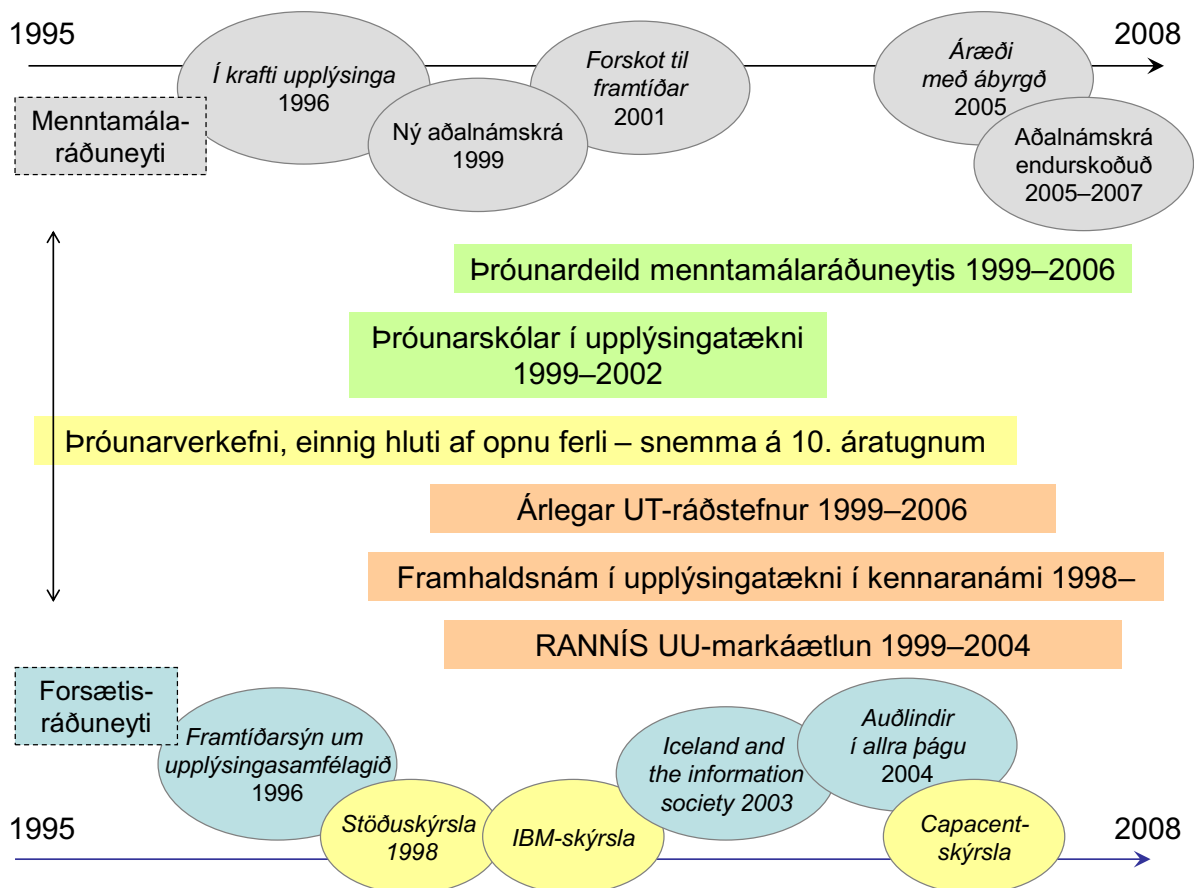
1995

2008

Menntamála-ráðuneyti

Í krafti upplýsinga 1996

Ný aðalnámskrá 1999

Forskot til framtíðar 2001

Áræði með ábyrgð 2005

Aðalnámskrá endurskoðuð 2005–2007

Þróunardeild menntamálaráðuneytis 1999–2006

Þróunarskólar í upplýsingatækni 1999–2002

Þróunarverkefni, einnig hluti af opnu ferli – snemma á 10. áratugnum

Árlegar UT-ráðstefnur 1999–2006

Framhaldsnám í upplýsingatækni í kennaranámi 1998–

RANNÍS UU-markáætlun 1999–2004

Forsætis-ráðuneyti

Framtíðarsýn um upplýsingasamfélagið 1996

Stöðuskýrsla 1998

IBM-skýrsla

Iceland and the information society 2003

Auðlindir í allra þágu 2004

Capacent-skýrsla

1995

2008